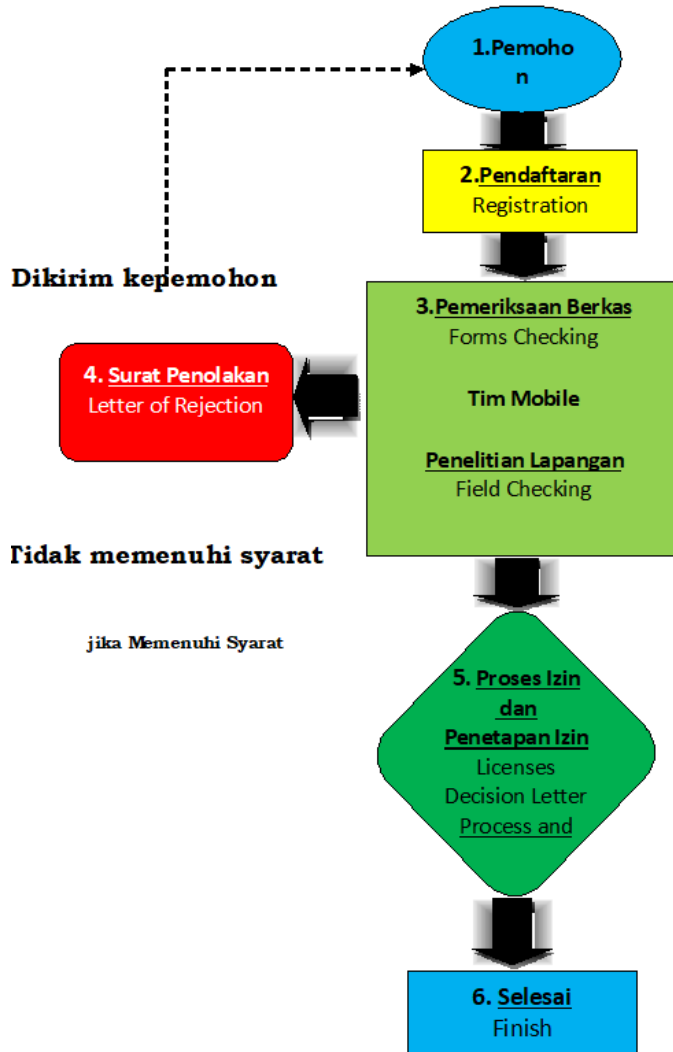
1.Pemoho
n

2.Pendaftaran
Registration

Dikirim kepemohon

3.Pemeriksaan Berkas
Forms Checking

Tim Mobile

Penelitian Lapangan
Field Checking

4. Surat Penolakan
Letter of Rejection

Tidak memenuhi syarat

jika Memenuhi Syarat

5. Proses Izin
dan
Penetapan Izin
Licenses
Decision Letter
Process and

6. Selesai
Finish